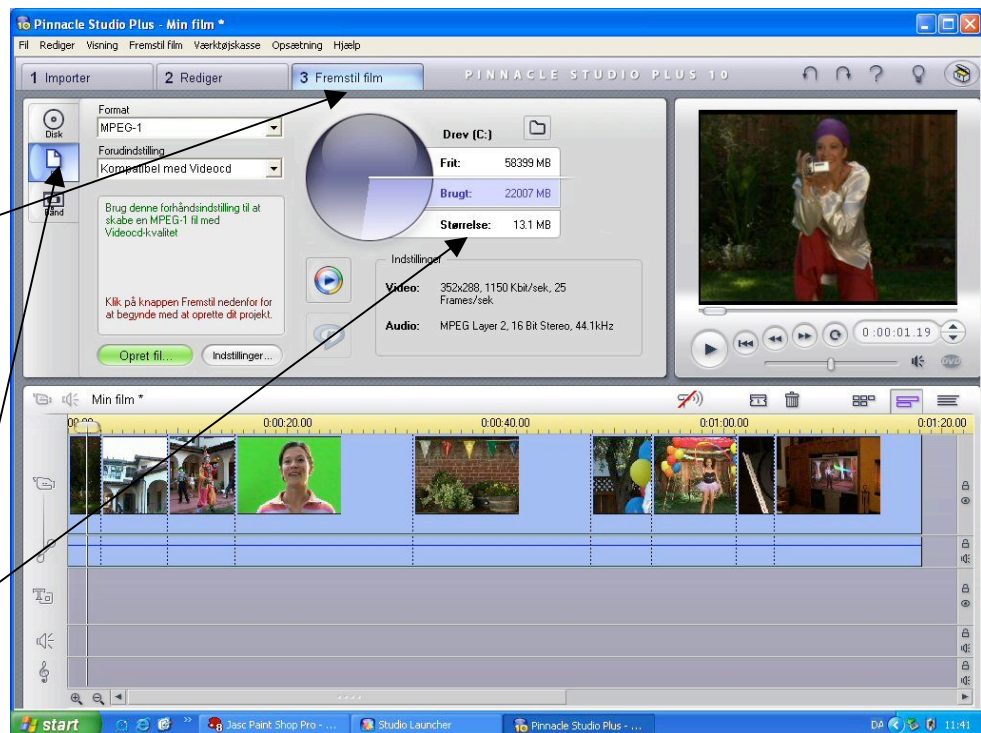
Pinnacle Studio Plus - Min film *

Fil Rediger Visning Fremstil film Værktøjskasse Opsætning Hjælp

1 Importer 2 Rediger 3 Fremstil film PINNACLE STUDIO PLUS 10

Disk
Bånd

Format
MPEG-1
Forudindstilling
Kompatibel med Videocd

Brug denne forhåndsindstilling til at skabe en MPEG-1 fil med Videocd-kvalitet

Klik på knappen Fremstil nedenfor for at begynde med at oprette dit projekt.

Opret fil... Indstillinger...

Drev (C:)
| Frit: | 58399 MB |
|---|---|
| Brugt: | 22007 MB |
| Størrelse: | 13.1 MB |

Indstillinger
Video: 352x288, 1150 Kbit/sek, 25 Frames/sek
Audio: MPEG Layer 2, 16 Bit Stereo, 44.1kHz

0:00:01.19

Min film *

00:00 0:00:20.00 0:00:40.00 0:01:00.00 0:01:20.00

start Jasc Paint Shop Pro - ... Studio Launcher Pinnacle Studio Plus - ... DA 11:41